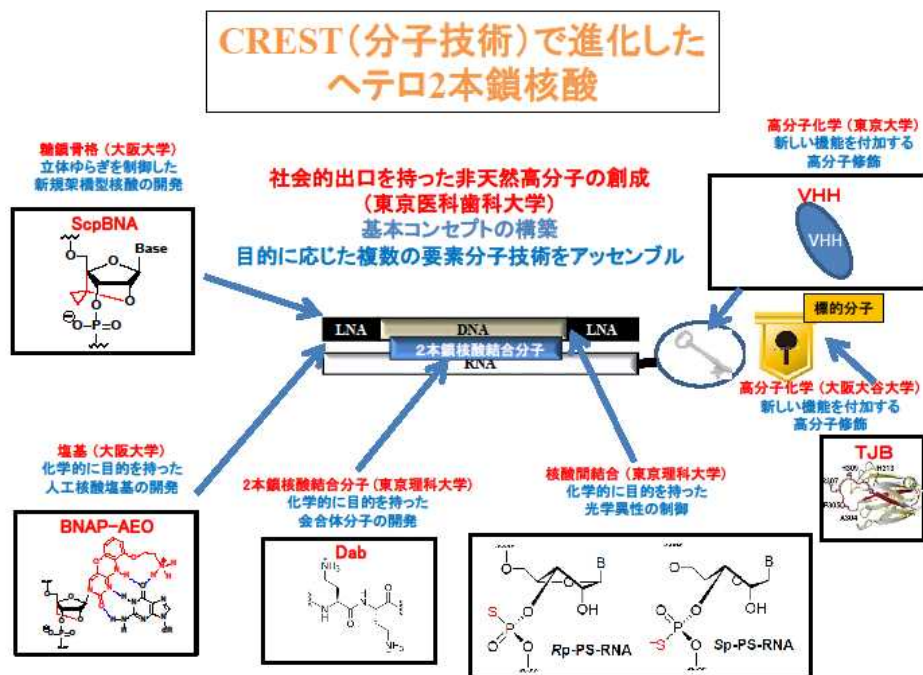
CREST（分子技術）で進化したヘテロ2本鎖核酸

糖鎖骨格（大阪大学）
立体ゆらぎを制御した新規架橋型核酸の開発

ScpBNA

Base

社会的出口を持った非天然高分子の創成
（東京医科歯科大学）
基本コンセプトの構築
目的に応じた複数の要素分子技術をアッセンブル

高分子化学（東京大学）
新しい機能を付加する高分子修飾

VHH

VHH

標的分子

LNA DNA LNA
2本鎖核酸結合分子
RNA

高分子化学（大阪大谷大学）
新しい機能を付加する高分子修飾

TJB

塩基（大阪大学）
化学的に目的を持った人工核酸塩基の開発

BNAP-AEO

2本鎖核酸結合分子（東京理科大学）
化学的に目的を持った会合体分子の開発

Dab

核酸間結合（東京理科大学）
化学的に目的を持った光学異性の制御

B
OH
S
Rp-PS-RNA

B
OH
S
Sp-PS-RNA